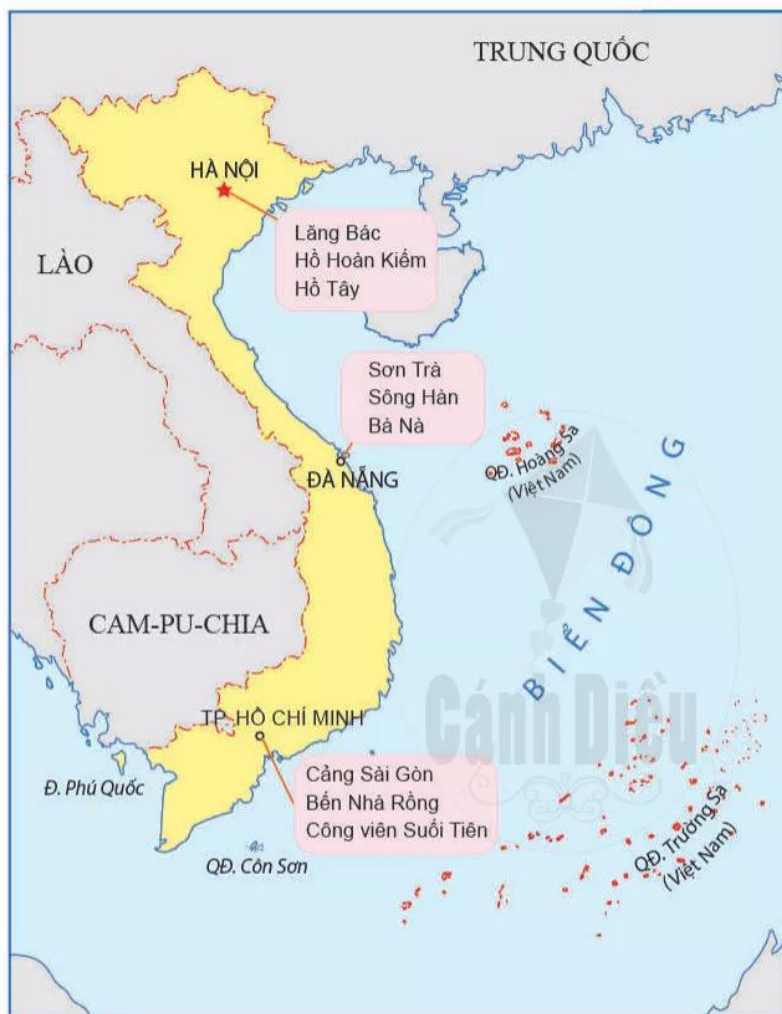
TRUNG QUỐC

HÀ NỘI

Lăng Bác
Hồ Hoàn Kiếm
Hồ Tây

LÀO

Sơn Trà
Sông Hàn
Bà Nà

ĐÀ NẴNG

QĐ. Hoàng Sa (Việt Nam)

BIỂN ĐÔNG

CAM-PU-CHIA

Cánh Diều

TP. HỒ CHÍ MINH

Đ. Phú Quốc

Cảng Sài Gòn
Bến Nhà Rồng
Công viên Suối Tiên

QĐ. Côn Sơn

QĐ. Trường Sa (Việt Nam)